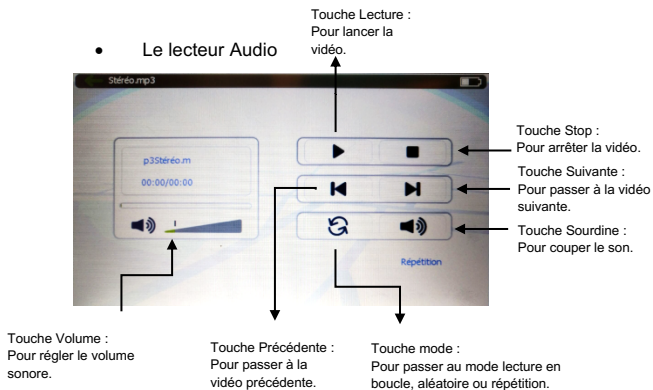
• Le lecteur Audio

Touche Lecture : Pour lancer la vidéo.

Stéréo.mp3

p3Stéréo.m

00:00/00:00

Répétition

Touche Stop : Pour arrêter la vidéo.

Touche Suivante : Pour passer à la vidéo suivante.

Touche Sourdine : Pour couper le son.

Touche Volume : Pour régler le volume sonore.

Touche Précédente : Pour passer à la vidéo précédente.

Touche mode : Pour passer au mode lecture en boucle, aléatoire ou répétition.